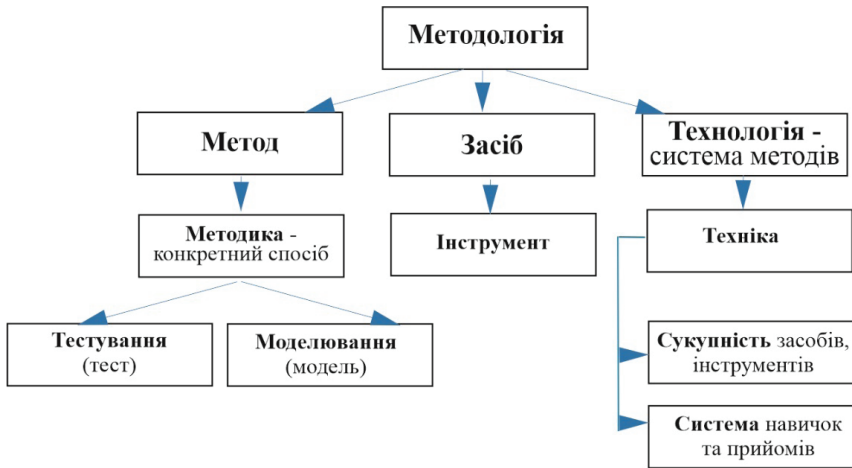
Методологія

Метод

Засіб

Технологія - система методів

Методика - конкретний спосіб

Інструмент

Техніка

Тестування (тест)

Моделювання (модель)

Сукупність засобів, інструментів

Система навичок та прийомів